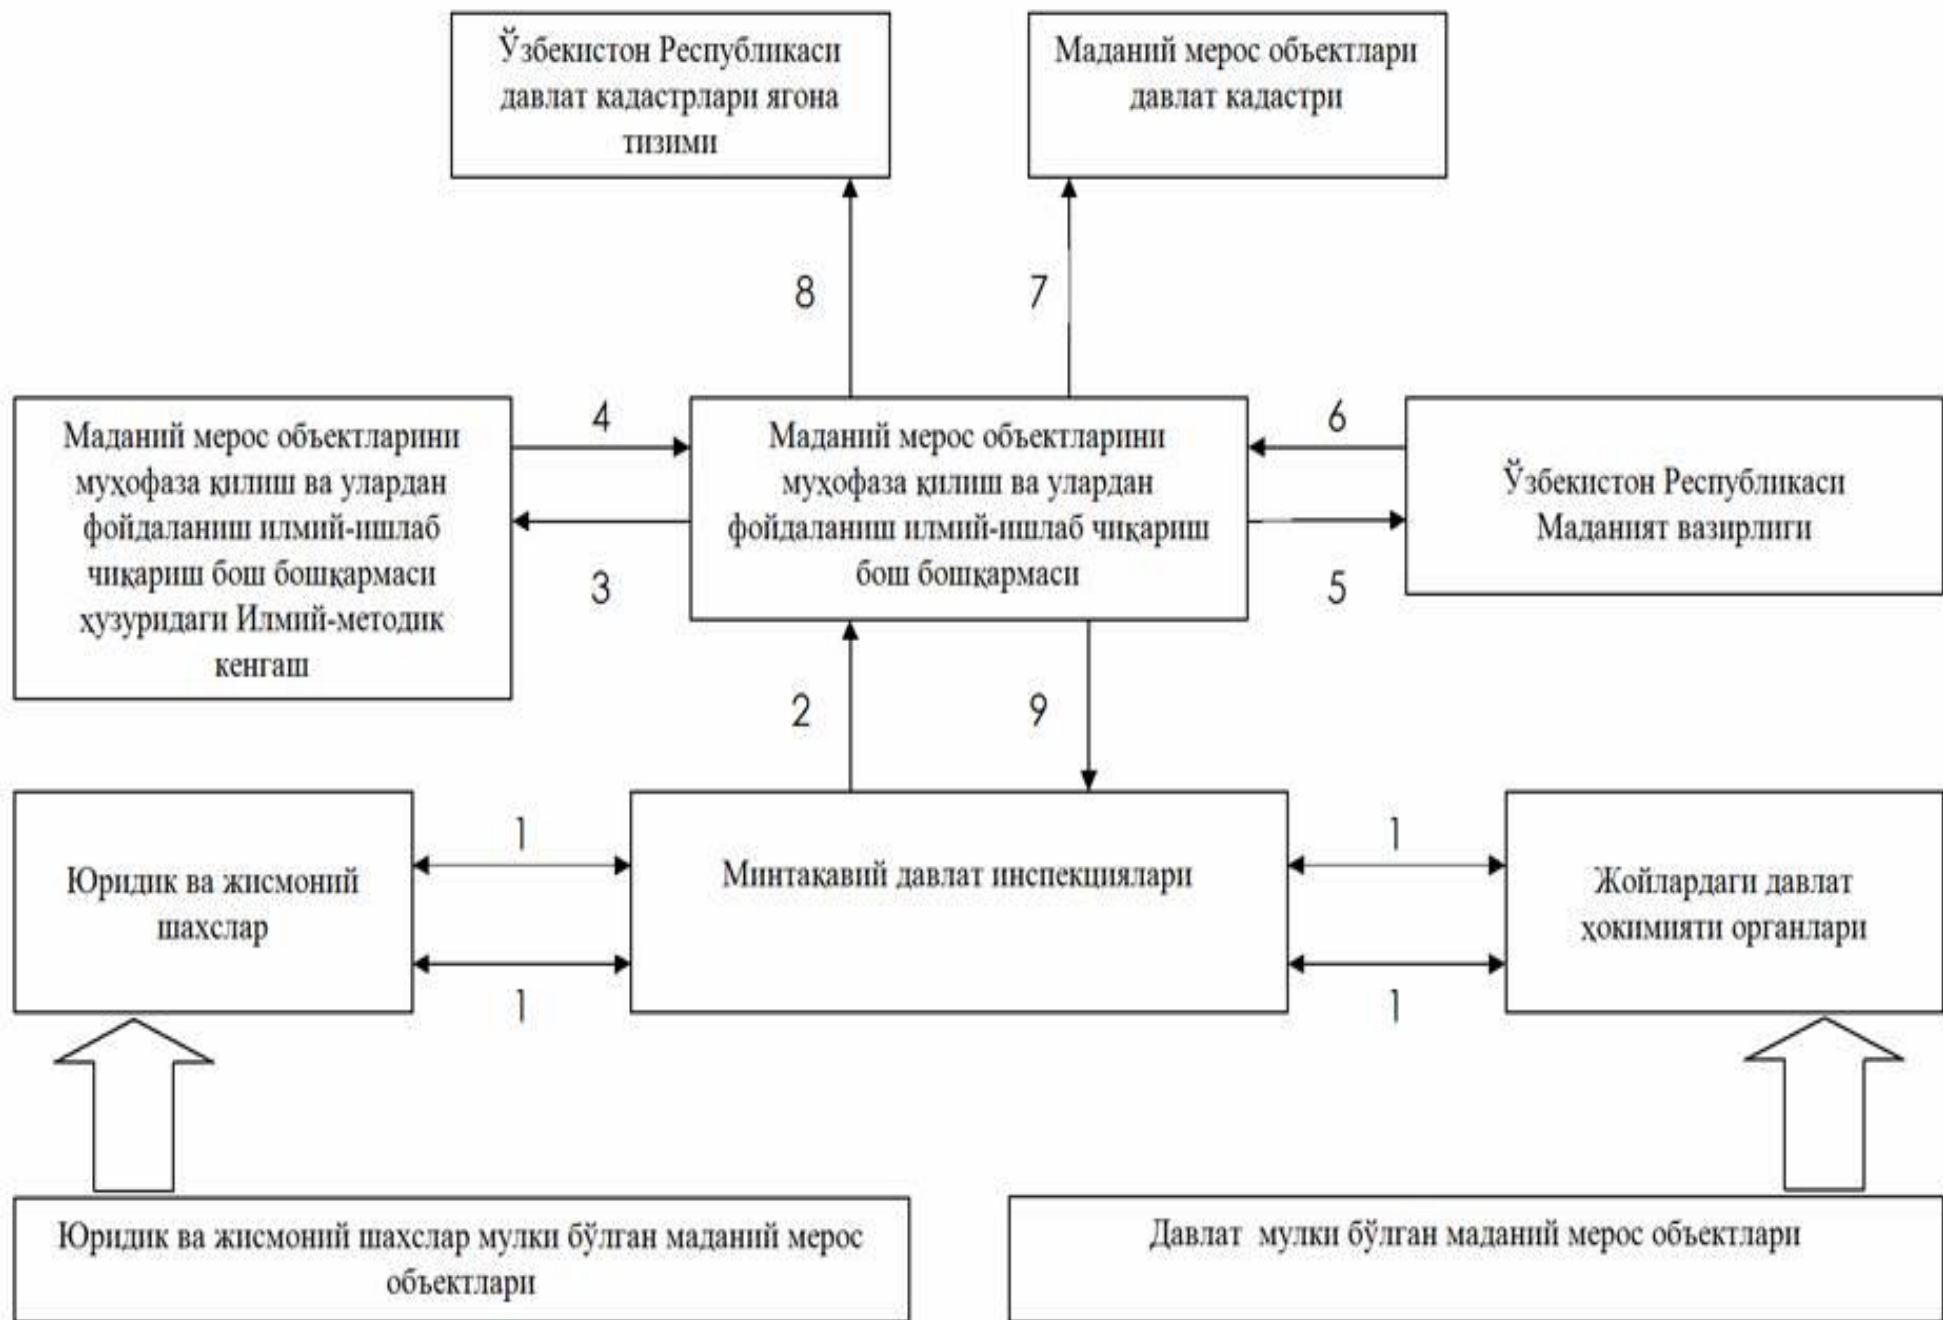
Ўзбекистон Республикаси давлат кадастрлари ягона тизими

Маданий мерос объектлари давлат кадастри

8

7

Маданий мерос объектларини муҳофаза қилиш ва улардан фойдаланиш илмий-ишлаб чиқариш бош бошқармаси ҳузуридаги Илмий-методик кенгаш

4

3

Маданий мерос объектларини муҳофаза қилиш ва улардан фойдаланиш илмий-ишлаб чиқариш бош бошқармаси

6

5

Ўзбекистон Республикаси Маданият вазирлиги

2

9

Юридик ва жисмоний шахслар

1

1

Минтақавий давлат инспекциялари

1

1

Жойлардаги давлат ҳокимияти органлари

Юридик ва жисмоний шахслар мулки бўлган маданий мерос объектлари

Давлат мулки бўлган маданий мерос объектлари